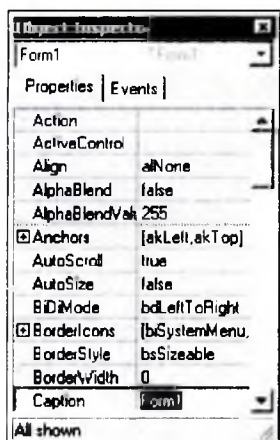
Object Inspector

Form1 TForm1

Properties | Events

| Action | |
|---|---|
| ActiveControl | |
| Align | alNone |
| AlphaBlend | false |
| AlphaBlendVal | 255 |
| ⊞Anchors | [akLeft,akTop] |
| AutoScroll | true |
| AutoSize | false |
| BiDiMode | bdLeftToRight |
| ⊞BorderIcons | [biSystemMenu, |
| BorderStyle | bsSizeable |
| BorderWidth | 0 |
| Caption | Form1 |

All shown